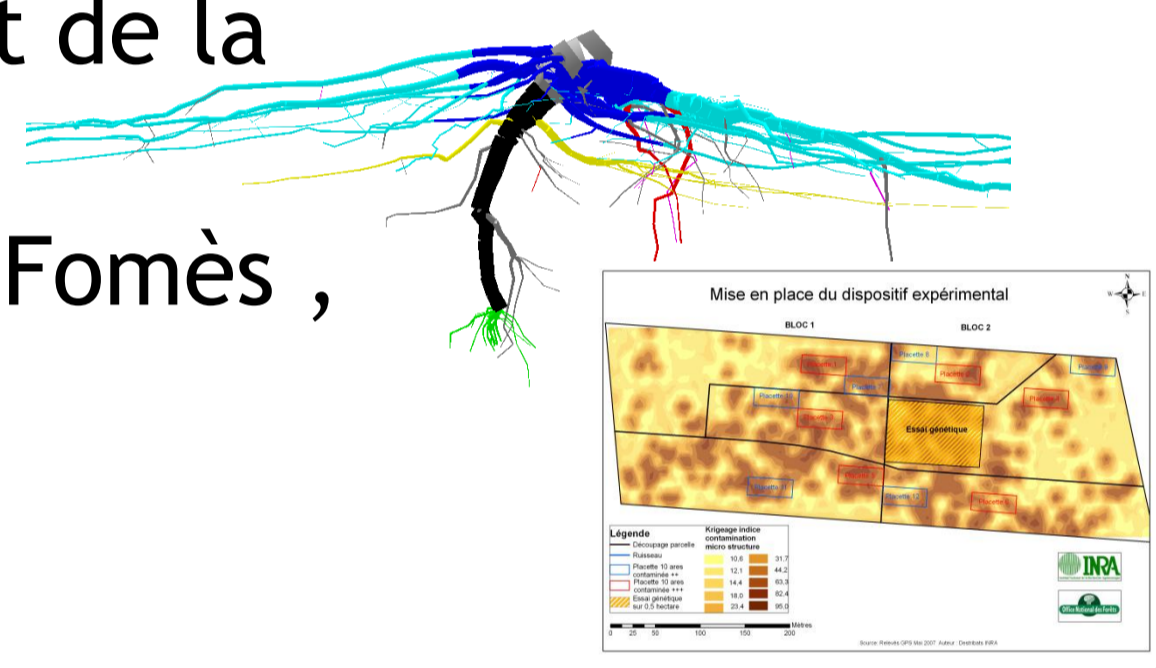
t de la

Fomès ,

Mise en place du dispositif expérimental

BLOC 1

BLOC 2

Placette 1

Placette 6

Placette 7

Placette 10

Placette 3

Placette 4

Placette 9

Essai génétique

Placette 2

Placette 11

Placette 12

Placette 5

Placette 8

Légende

Découpage parcelle

Ruisseau

Placette 10 ares contaminée ++

Placette 10 ares contaminée +++

Essai génétique sur 0,5 hectare

Krigeage indice contamination micro structure

| | |
|---|---|
| 10,6 | 31,7 |
| 12,1 | 44,2 |
| 14,4 | 63,3 |
| 18,0 | 82,4 |
| 23,4 | 95,0 |

0 25 50 100 150 200 Mètres

Source: Relevés GPS Mai 2007 Auteur : Dendrotats INRA

INRA

Office National des Forêts

N

W

E

S